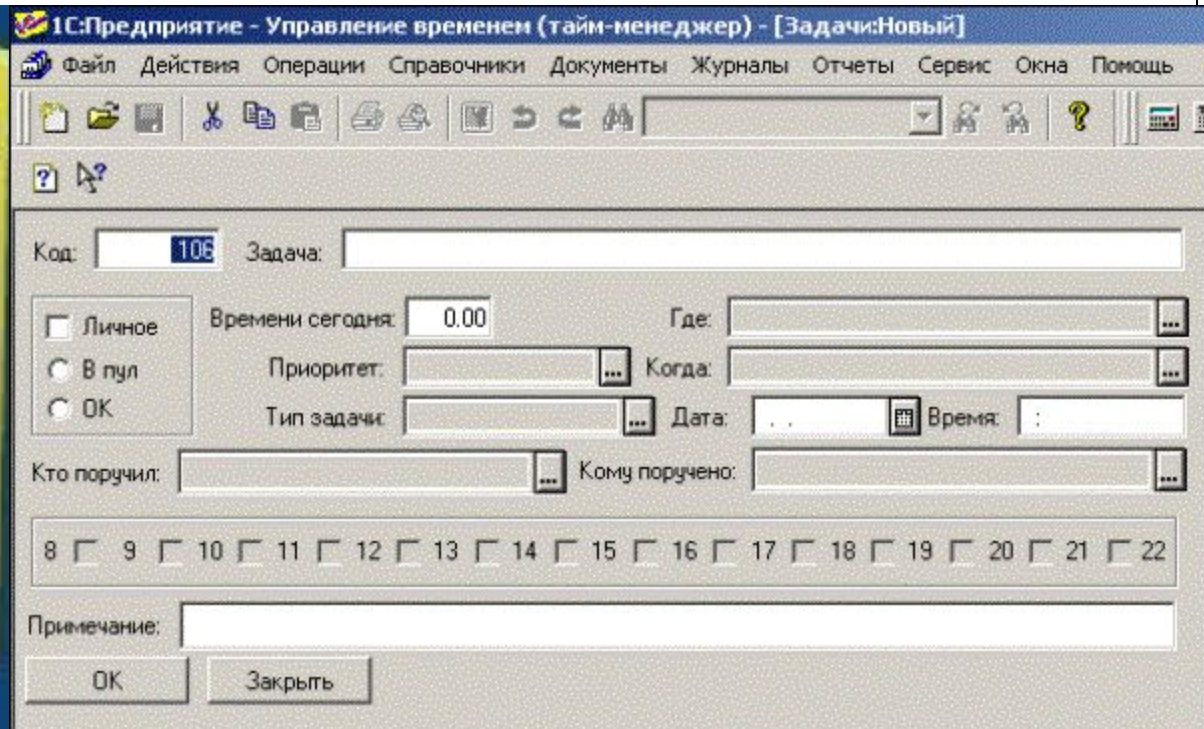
1С:Предприятие - Управление временем (тайм-менеджер) - [Задачи:Новый]

Файл Действия Операции Справочники Документы Журналы Отчеты Сервис Окна Помощь

Код: 106 Задача:

Личное
В пул
OK

Времени сегодня: 0.00
Приоритет:
Тип задачи:

Где:
Когда:
Дата: . .
Время: :

Кто поручил:
Кому поручено:

8 9 10 11 12 13 14 15 16 17 18 19 20 21 22

Примечание:

OK
Закрыть